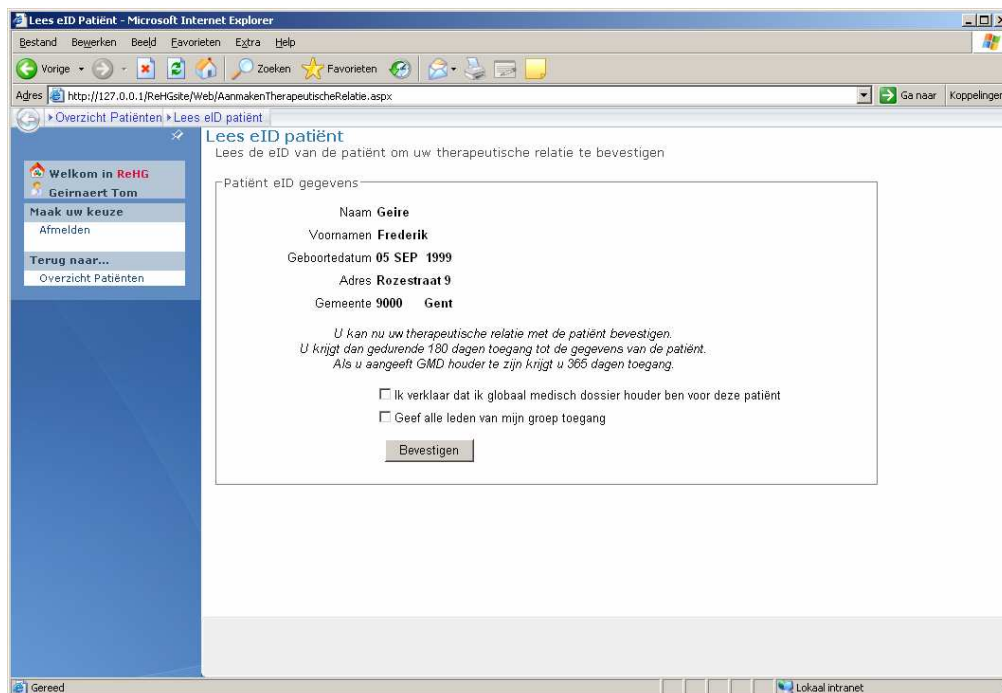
Lees eID Patiënt - Microsoft Internet Explorer

Bestand Bewerken Beeld Favorieten Extra Help

Vorige Zoeken Favorieten

Adres http://127.0.0.1/ReHGsite/Web/AanmakenTherapeutischeRelatie.aspx Ga naar Koppelingen

Overzicht Patiënten Lees eID patiënt

Welkom in ReHG
Geirnaert Tom

Maak uw keuze
Afmelden

Terug naar...
Overzicht Patiënten

Lees eID patiënt
Lees de eID van de patiënt om uw therapeutische relatie te bevestigen

Patiënt eID gegevens

Naam Geire
Voornamen Frederik
Geboortedatum 05 SEP 1999
Adres Rozestraat 9
Gemeente 9000 Gent

U kan nu uw therapeutische relatie met de patiënt bevestigen.
U krijgt dan gedurende 180 dagen toegang tot de gegevens van de patiënt.
Als u aangeeft GMD houder te zijn krijgt u 365 dagen toegang.

Ik verklaar dat ik globaal medisch dossier houder ben voor deze patiënt
Geef alle leden van mijn groep toegang

Bevestigen

Gereed
Lokaal intranet